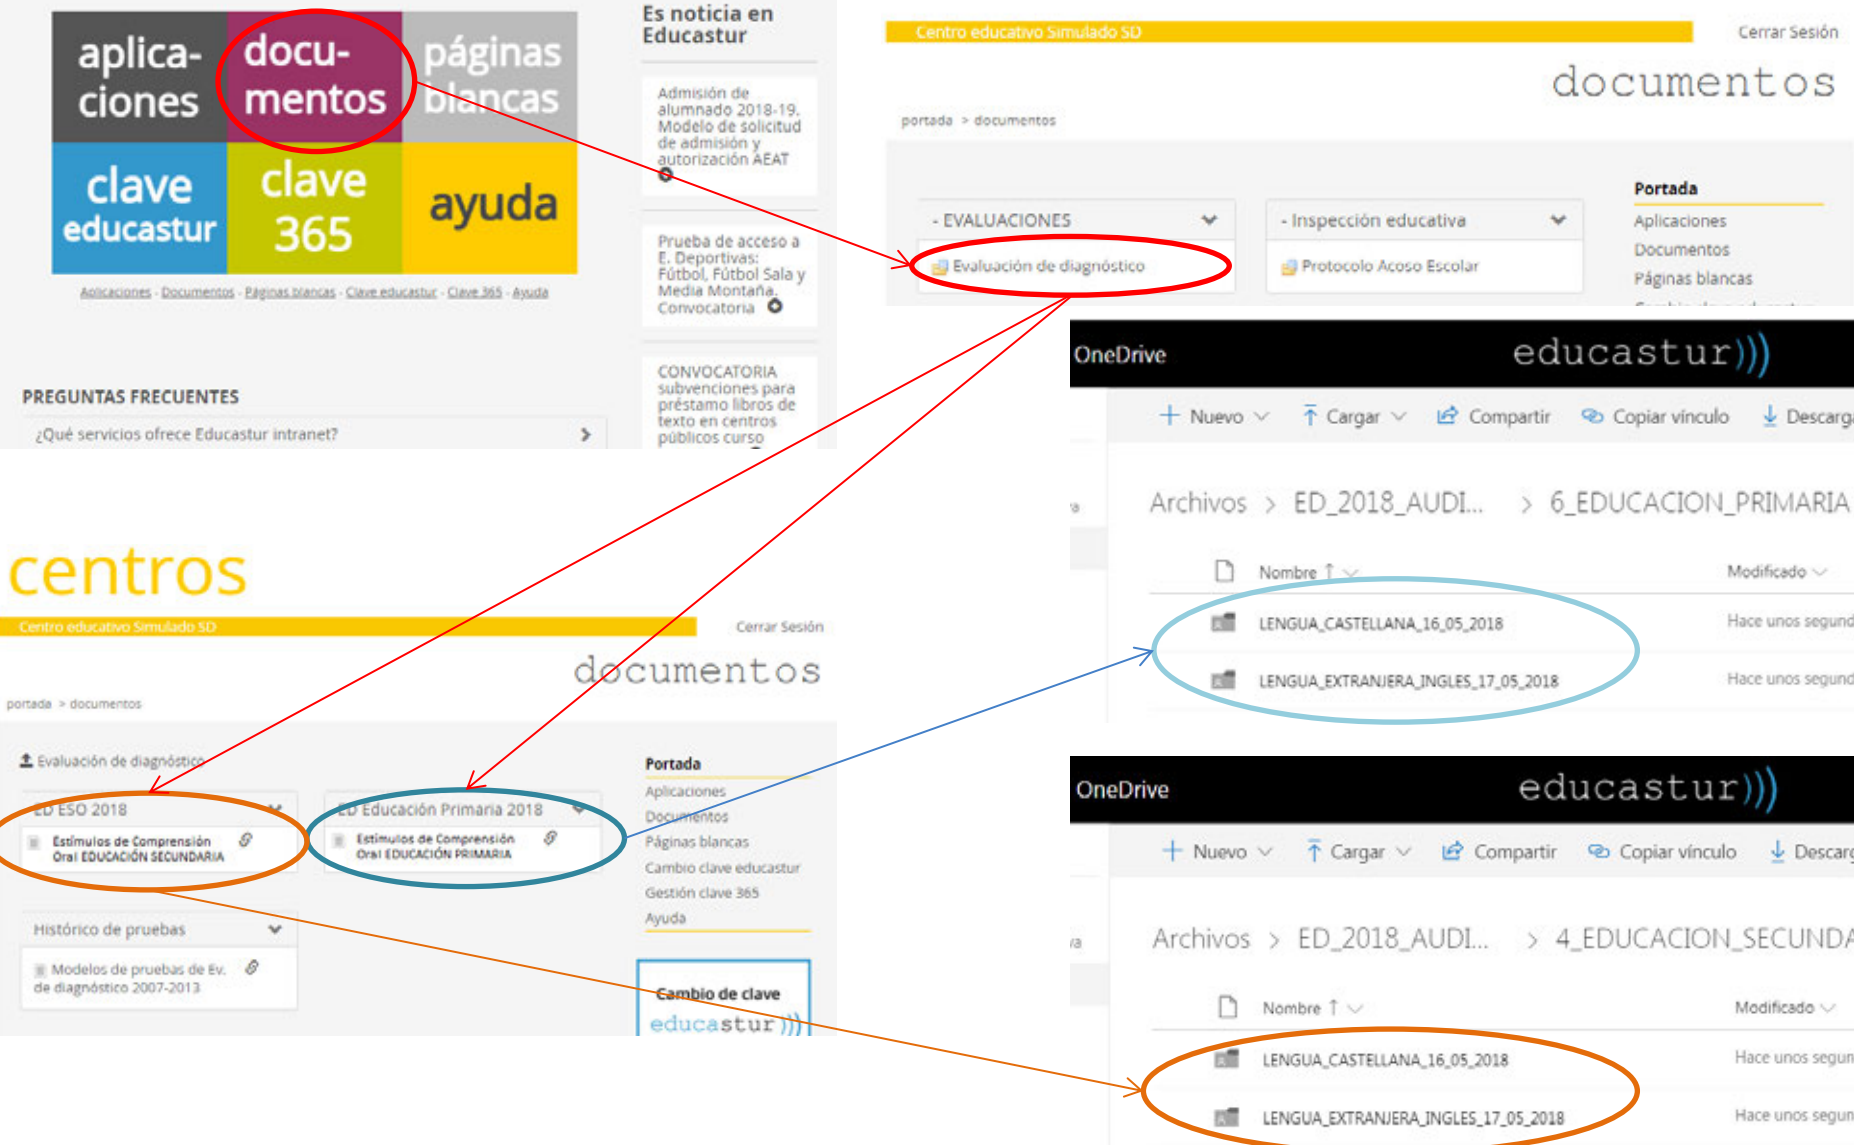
aplicaciones
documentos
páginas blancas
clave educastur
clave 365
ayuda

Aplicaciones - Documentos - Páginas blancas - Clave educastur - Clave 365 - Ayuda

PREGUNTAS FRECUENTES
¿Qué servicios ofrece Educastur intranet?

Es noticia en Educastur

Admisión de alumnado 2018-19. Modelo de solicitud de admisión y autorización AEAT

Prueba de acceso a E. Deportivas: Fútbol, Fútbol Sala y Media Montaña. Convocatoria

CONVOCATORIA subvenciones para préstamo libros de texto en centros públicos curso

Centro educativo Simulado SD
Cerrar Sesión
documentos
portada > documentos

- EVALUACIONES
Evaluación de diagnóstico
- Inspección educativa
Protocolo Acoso Escolar

Portada
Aplicaciones
Documentos
Páginas blancas

OneDrive
educastur)))
+ Nuevo
Cargar
Compartir
Copiar vínculo
Descarg
Archivos > ED_2018_AUDI... > 6_EDUCACION_PRIMARIA
Nombre
Modificado
LENGUA_CASTELLANA_16_05_2018
Hace unos segund
LENGUA_EXTRANJERA_INGLES_17_05_2018
Hace unos segund

centros
Centro educativo Simulado SD
Cerrar Sesión
documentos
portada > documentos

Evaluación de diagnóstico
ED ESO 2018
Estímulos de Comprensión Oral EDUCACIÓN SECUNDARIA
ED Educación Primaria 2018
Estímulos de Comprensión Oral EDUCACIÓN PRIMARIA
Histórico de pruebas
Modelos de pruebas de Ev. de diagnóstico 2007-2013

Portada
Aplicaciones
Documentos
Páginas blancas
Cambio clave educastur
Gestión clave 365
Ayuda

Cambio de clave
educastur)))

OneDrive
educastur)))
+ Nuevo
Cargar
Compartir
Copiar vínculo
Descarg
Archivos > ED_2018_AUDI... > 4_EDUCACION_SECUNDA
Nombre
Modificado
LENGUA_CASTELLANA_16_05_2018
Hace unos segun
LENGUA_EXTRANJERA_INGLES_17_05_2018
Hace unos segun